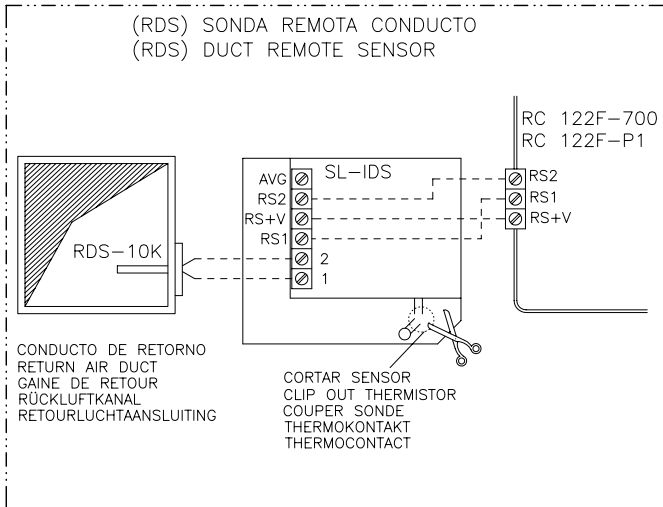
(RDS) SONDA REMOTA CONDUCTO
(RDS) DUCT REMOTE SENSOR

RC 122F-700
RC 122F-P1

SL-IDS

AVG
RS2
RS+V
RS1
2
1

RS2
RS1
RS+V

RDS-10K

CONDUCTO DE RETORNO
RETURN AIR DUCT
GAINE DE RETOUR
RÜCKLUFTKANAL
RETOURLUCHTAANSLUITING

CORTAR SENSOR
CLIP OUT THERMISTOR
COUPER SONDE
THERMOKONTAKT
THERMOCONTACT